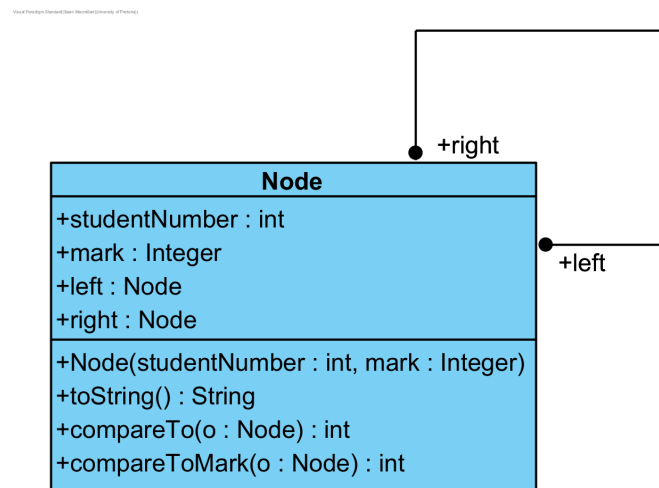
Visual Paradigm Standard(Sean Mennitken(University of Pretoria))

+right

Node

+studentNumber : int
+mark : Integer
+left : Node
+right : Node

+Node(studentNumber : int, mark : Integer)
+toString() : String
+compareTo(o : Node) : int
+compareToMark(o : Node) : int

+left